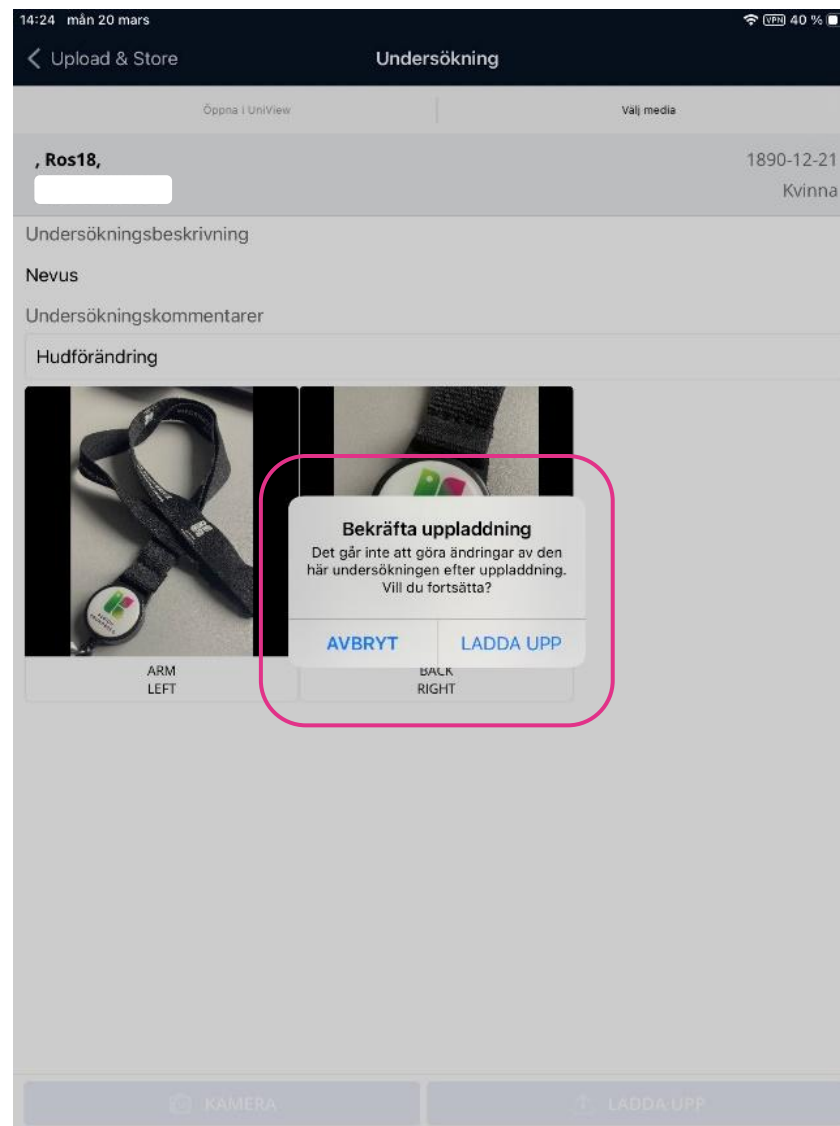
14:24 mån 20 mars
VPN 40 %

Upload & Store
Undersökning

Öppna i UniView
Välj media

, Ros18,
1890-12-21
Kvinna

Undersökningsbeskrivning
Nevus
Undersökningskommentarer
Hudförändring

ARM
LEFT

BACK
RIGHT

Bekräfta uppladdning
Det går inte att göra ändringar av den här undersökningen efter uppladdning. Vill du fortsätta?
AVBRYT
LADDA UPP

KAMERA
LADDA UPP